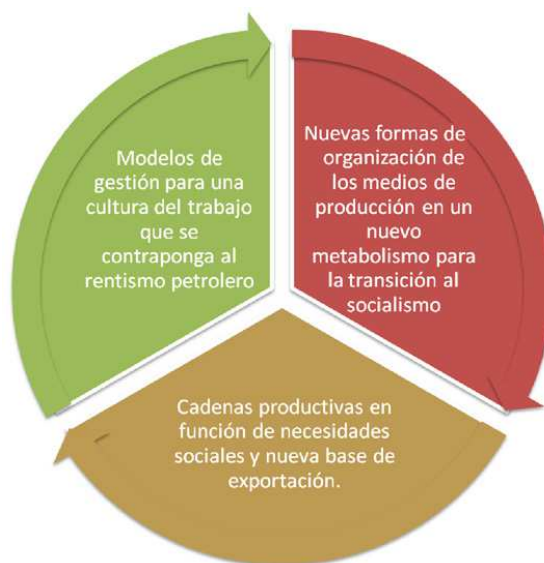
Modelos de gestión para una cultura del trabajo que se contraponga al rentismo petrolero

Nuevas formas de organización de los medios de producción en un nuevo metabolismo para la transición al socialismo

Cadenas productivas en función de necesidades sociales y nueva base de exportación.